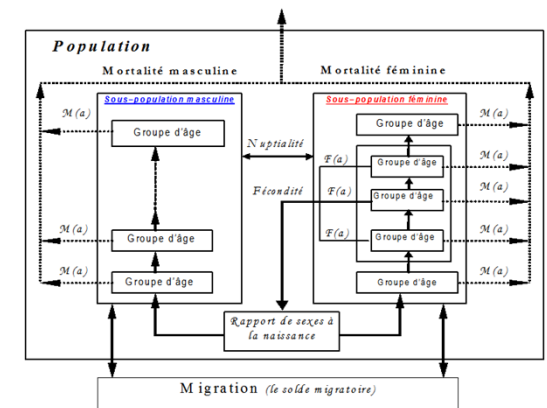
Population

Mortalité masculine

Mortalité féminine

Sous-population masculine

Sous-population féminine

M(a)

Groupe d'âge

Nuptialité

Groupe d'âge

M(a)

F(a)

Groupe d'âge

M(a)

Fécondité

F(a)

Groupe d'âge

M(a)

M(a)

Groupe d'âge

F(a)

Groupe d'âge

M(a)

M(a)

Groupe d'âge

Groupe d'âge

M(a)

Rapport de sexes à la naissance

Migration (le solde migratoire)